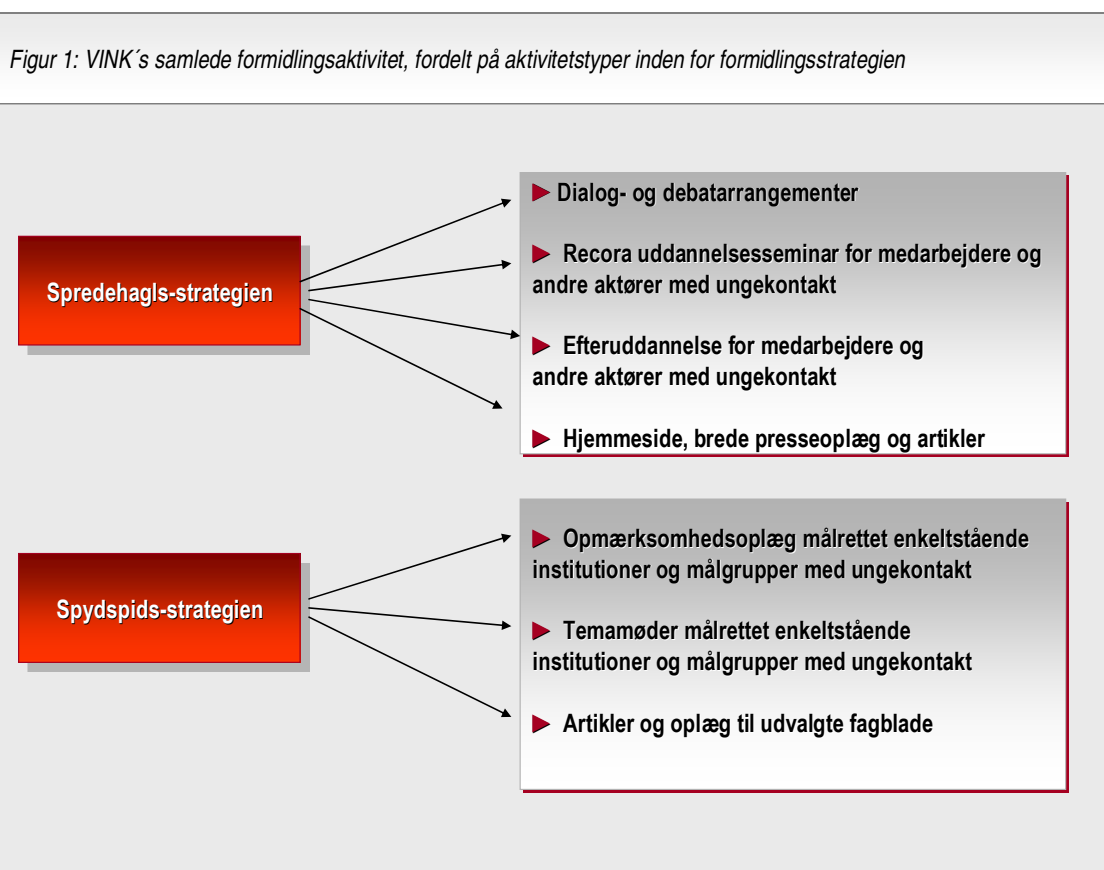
Figur 1: VINK´s samlede formidlingsaktivitet, fordelt på aktivitetstyper inden for formidlingsstrategien

Spredehagls-strategien

► Dialog- og debatarrangementer

► Recora uddannelsesseminar for medarbejdere og andre aktører med ungekontakt

► Efteruddannelse for medarbejdere og andre aktører med ungekontakt

► Hjemmeside, brede presseoplæg og artikler

Spydspids-strategien

► Opmærksomhedsoplæg målrettet enkeltstående institutioner og målgrupper med ungekontakt

► Temamøder målrettet enkeltstående institutioner og målgrupper med ungekontakt

► Artikler og oplæg til udvalgte fagblade